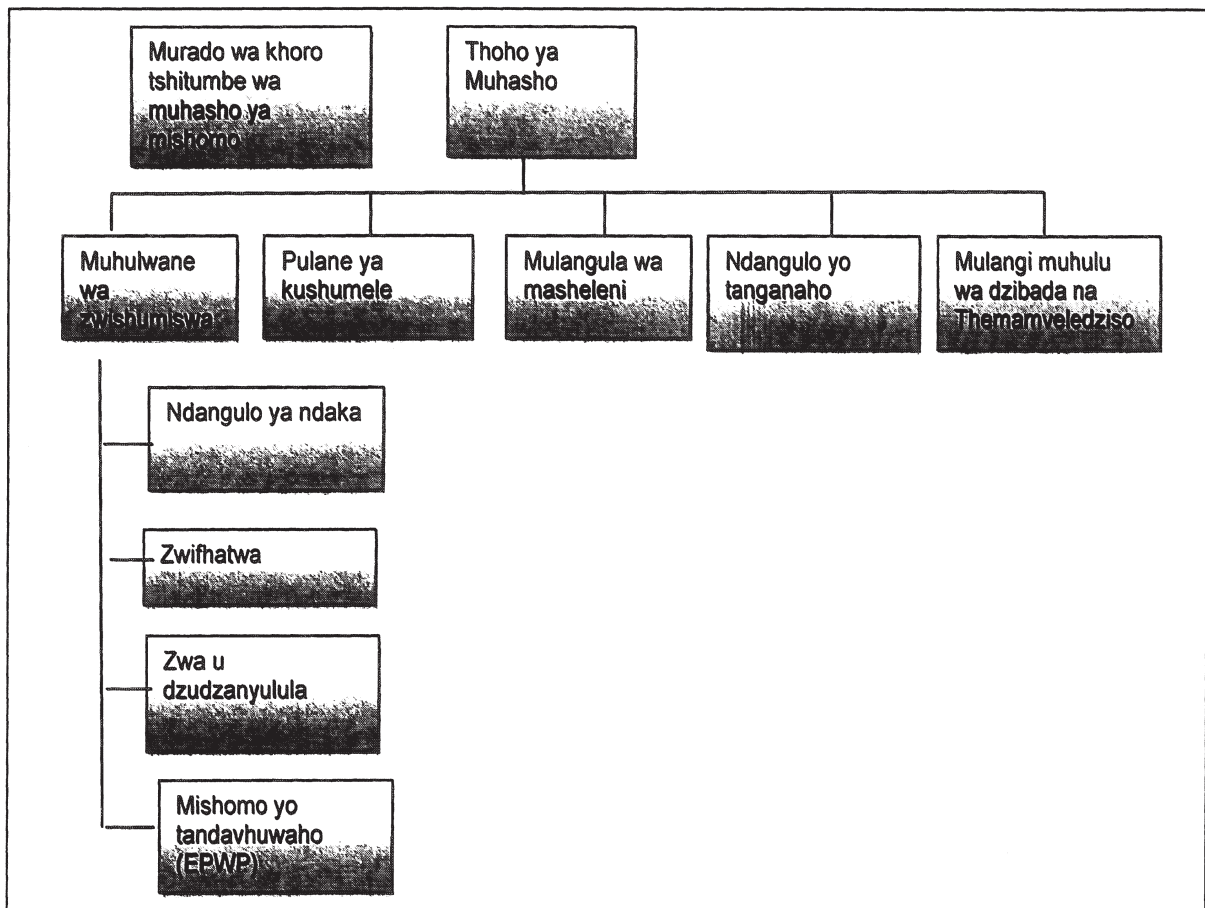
Murado wa khoro tshitumbe wa muhasho ya mishomo

Thoho ya Muhasho

Muhulwane wa zwishumiswa

Pulane ya kushumele

Mulangula wa masheleni

Ndangulo yo tanganaho

Mulangi muhulu wa dzibada na Themamveledziso

Ndangulo ya ndaka

Zwifhatwa

Zwa u dzudzanyulula

Mishomo yo tandavhuwaho (EPWP)